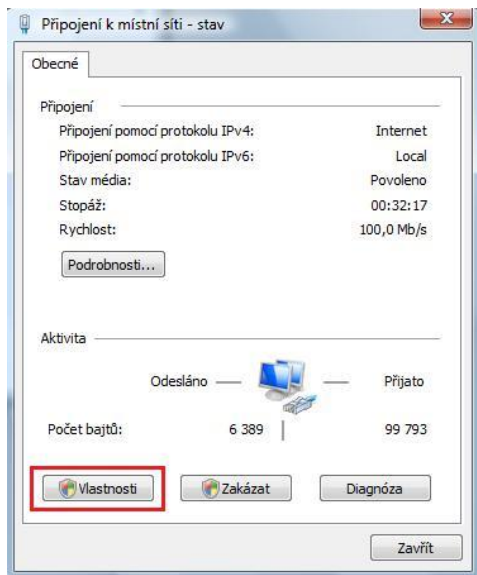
Připojení k místní síti - stav

Obecné

Připojení

| | |
|---|---|
| Připojení pomocí protokolu IPv4: | Internet |
| Připojení pomocí protokolu IPv6: | Local |
| Stav média: | Povoleno |
| Stopáž: | 00:32:17 |
| Rychlost: | 100,0 Mb/s |

Podrobnosti...

Aktivita

Odesláno — — Přijato

Počet bajtů: 6 389 | 99 793

Vlastnosti Zakázat Diagnóza

Zavřít